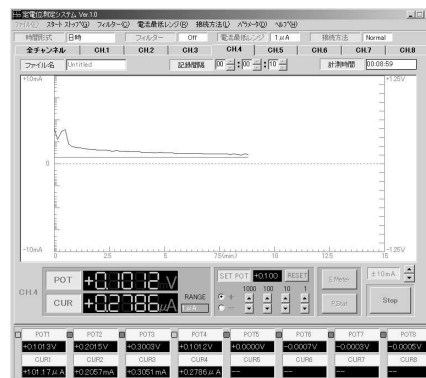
定電位測定システム Ver 1.0
ファイル(F) スタート ストップ(S) フィルター(F) 電流最低レンジ(R) 接続方法(L) パラメータ(P) ヘルプ(H)

時間形式 | 日時 | フィルター | Off | 電流最低レンジ | 1 μA | 接続方法 | Normal

全チャンネル | CH.1 | CH.2 | CH.3 | CH.4 | CH.5 | CH.6 | CH.7 | CH.8

ファイル名 Untitled
記録間隔 00 : 00 : 10
計測時間 00:08:59

+10mA
+1.25V
0
-10mA
-1.25V
0 2.5 5 7.5(min) 10 12.5 15

CH.4
POT +0.1012 V
CUR +0.2786 μA
RANGE 1μA
SET POT +0.100 RESET
1000 100 10 1
+
−
E.Hold
F.Stat
± 10mA
Stop

| POT1 | POT2 | POT3 | POT4 | POT5 | POT6 | POT7 | POT8 |
|---|---|---|---|---|---|---|---|
| +0.1013V | +0.2015V | +0.3003V | +0.1012V | +0.0000V | -0.0007V | -0.0003V | -0.0005V |
| CUR1 | CUR2 | CUR3 | CUR4 | CUR5 | CUR6 | CUR7 | CUR8 |
| +101.17μA | +0.2057mA | +0.3051mA | +0.2786μA | --- | --- | --- | --- |